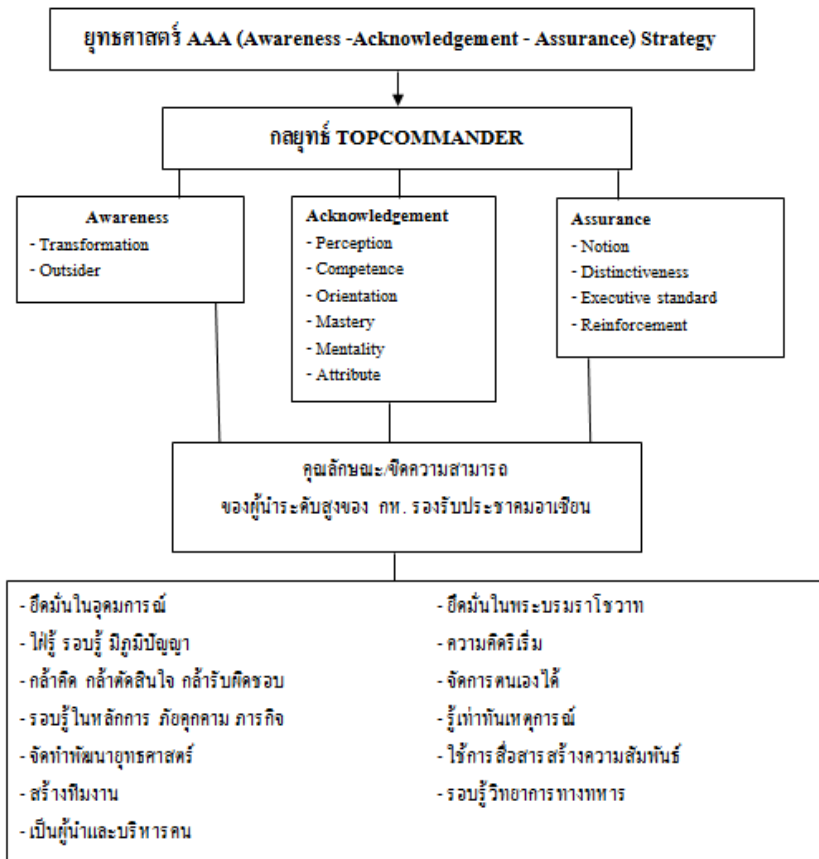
ยุทธศาสตร์ AAA (Awareness -Acknowledgement - Assurance) Strategy

กลยุทธ์ TOPCOMMANDER

Awareness
- Transformation
- Outsider

Acknowledgement
- Perception
- Competence
- Orientation
- Mastery
- Mentality
- Attribute

Assurance
- Notion
- Distinctiveness
- Executive standard
- Reinforcement

คุณลักษณะ/ขีดความสามารถ
ของผู้นำระดับสูงของ กห. รองรับประชาคมอาเซียน

- ยึดมั่นในอุดมการณ์
- ใฝ่รู้ รอบรู้ มีภูมิปัญญา
- กล้าคิด กล้าตัดสินใจ กล้ารับผิดชอบ
- รอบรู้ในหลักการ ภัยคุกคาม ภารกิจ
- จัดทำพัฒนายุทธศาสตร์
- สร้างทีมงาน
- เป็นผู้นำและบริหารคน

- ยึดมั่นในพระบรมราโชวาท
- ความคิดริเริ่ม
- จัดการตนเองได้
- รู้เท่าทันเหตุการณ์
- ใช้การสื่อสารสร้างความสัมพันธ์
- รอบรู้วิทยาการทางทหาร